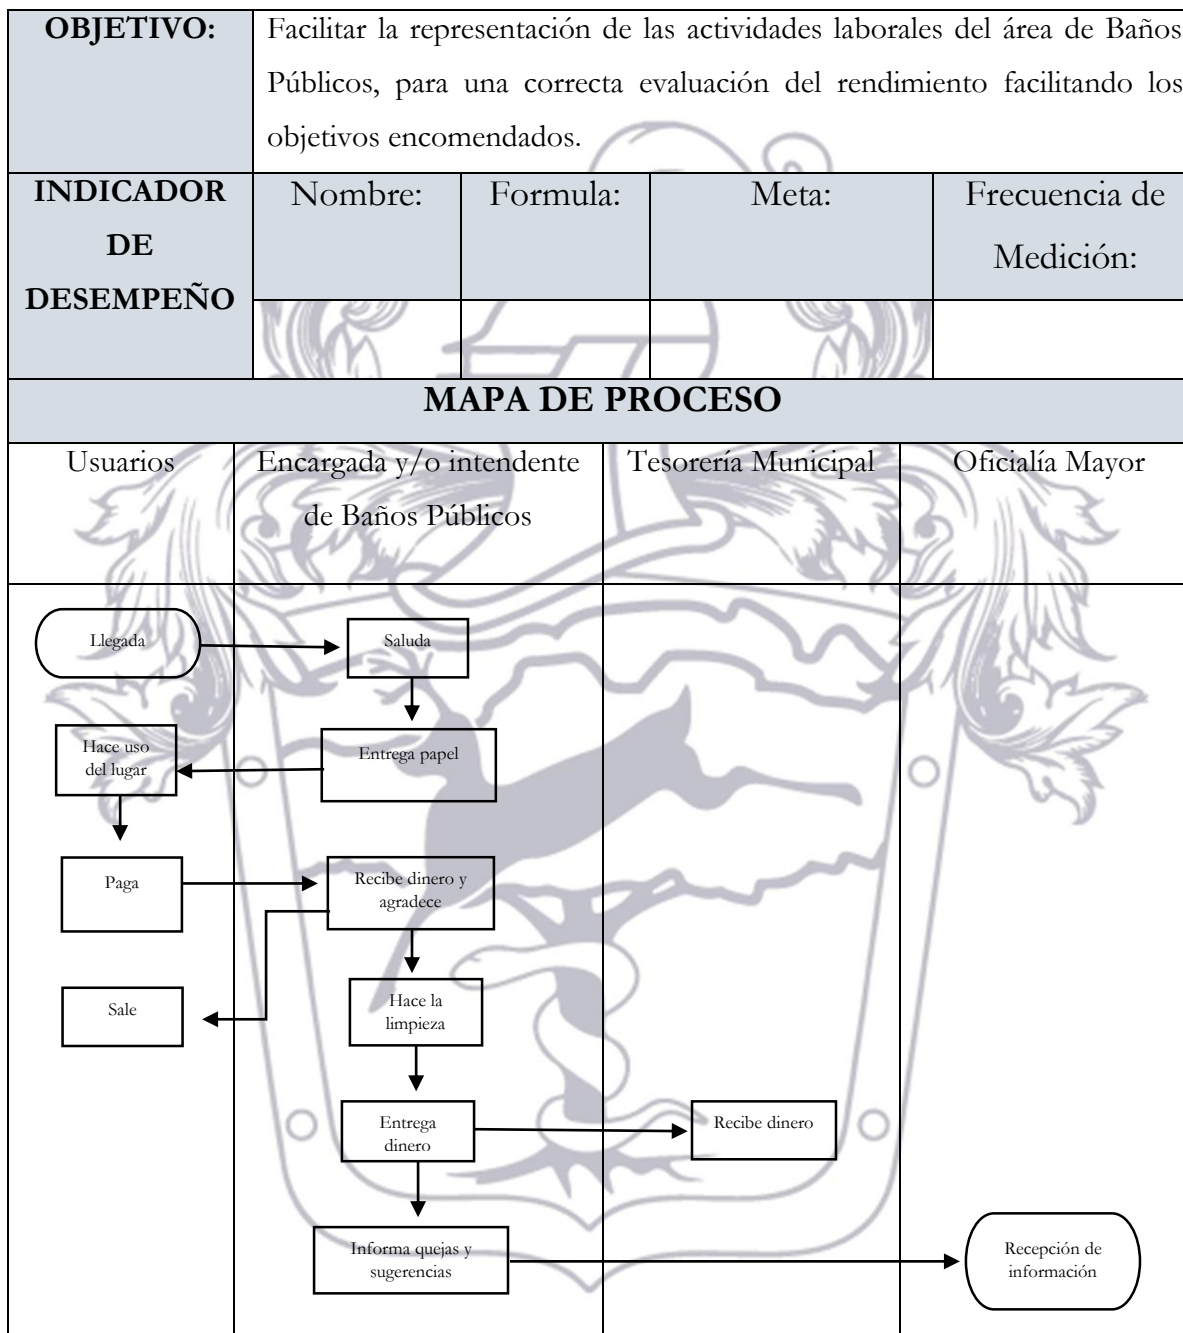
| OBJETIVO: | Facilitar la representación de las actividades laborales del área de Baños Públicos, para una correcta evaluación del rendimiento facilitando los objetivos encomendados. | | | |
|---|---|---|---|---|
| INDICADOR DE DESEMPEÑO | Nombre: | Formula: | Meta: | Frecuencia de Medición: |
| | | | | |

MAPA DE PROCESO

| Usuarios | Encargada y/o intendente de Baños Públicos | Tesorería Municipal | Oficialía Mayor |
|---|---|---|---|

Llegada
Saluda
Entrega papel
Hace uso del lugar
Paga
Recibe dinero y agradece
Sale
Hace la limpieza
Entrega dinero
Recibe dinero
Informa quejas y sugerencias
Recepción de información